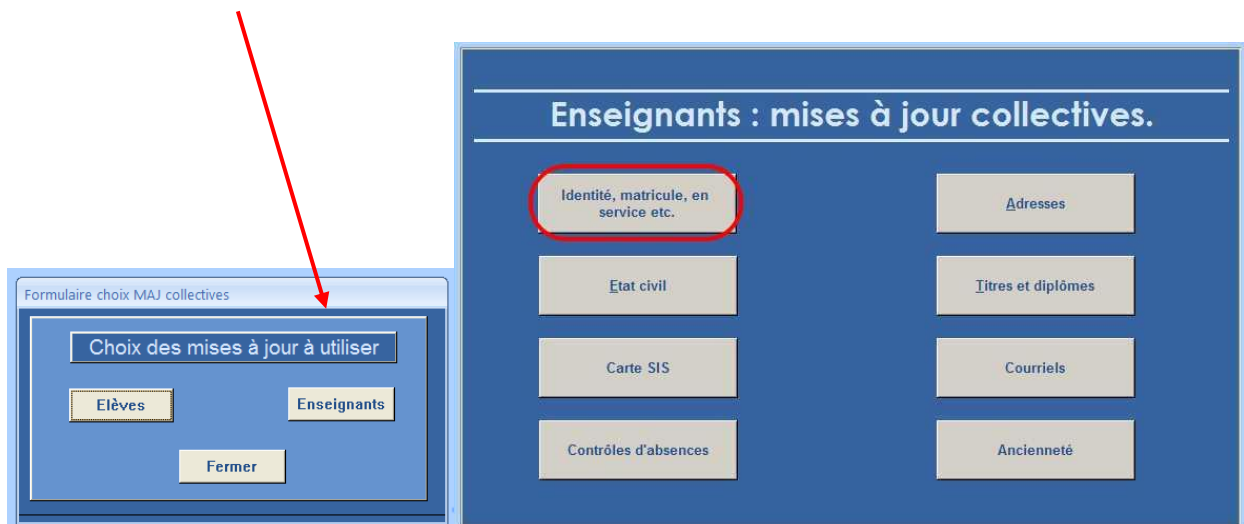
Formulaire choix MAJ collectives

Choix des mises à jour à utiliser

Elèves

Enseignants

Fermer

Enseignants : mises à jour collectives.

Identité, matricule, en service etc.

Adresses

Etat civil

Titres et diplômes

Carte SIS

Courriels

Contrôles d'absences

Ancienneté